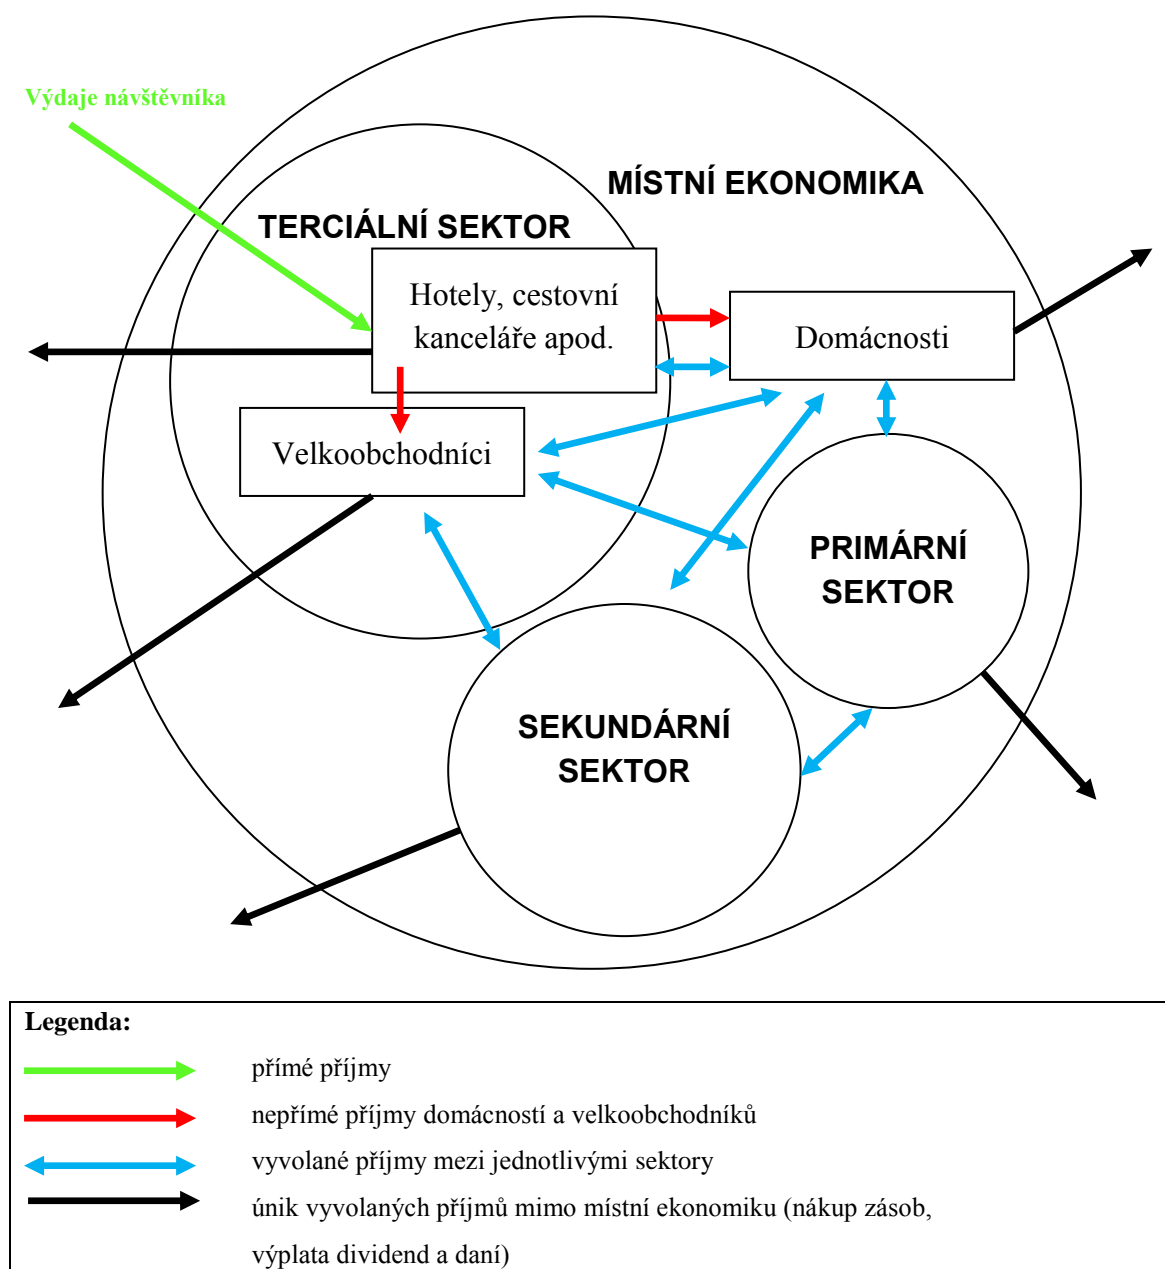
Výdaje návštěvníka

MÍSTNÍ EKONOMIKA

TERCIÁLNÍ SEKTOR

Hotely, cestovní kanceláře apod.

Domácnosti

Velkoobchodníci

PRIMÁRNÍ SEKTOR

SEKUNDÁRNÍ SEKTOR

Legenda:

přímé příjmy

nepřímé příjmy domácností a velkoobchodníků

vyvolané příjmy mezi jednotlivými sektory

únik vyvolaných příjmů mimo místní ekonomiku (nákup zásob, výplata dividend a daní)